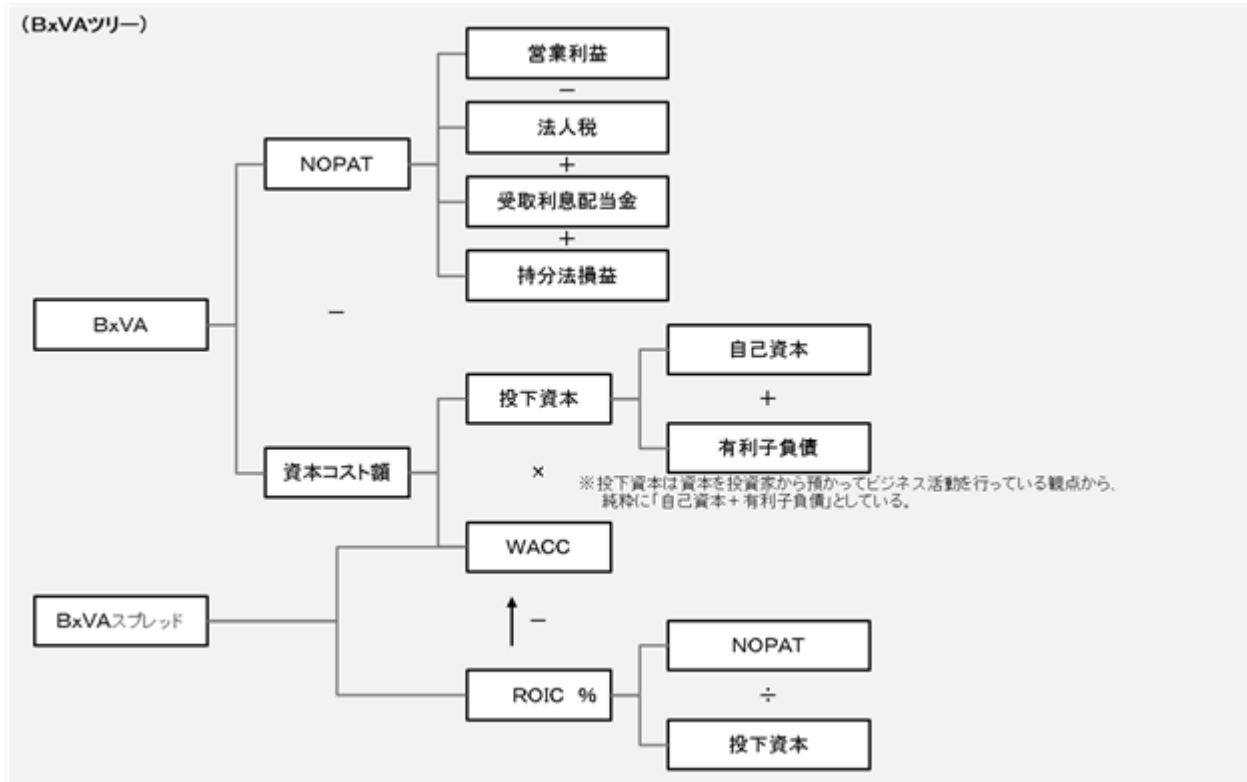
（BxVAツリー）

BxVA

NOPAT

営業利益
−
法人税
+
受取利息配当金
+
持分法損益

−

資本コスト額

投下資本

自己資本
+
有利子負債

×

※投下資本は資本を投資家から預かってビジネス活動を行っている観点から、純粋に「自己資本＋有利子負債」としている。

WACC

BxVAスプレッド

−

ROIC %

NOPAT
÷
投下資本